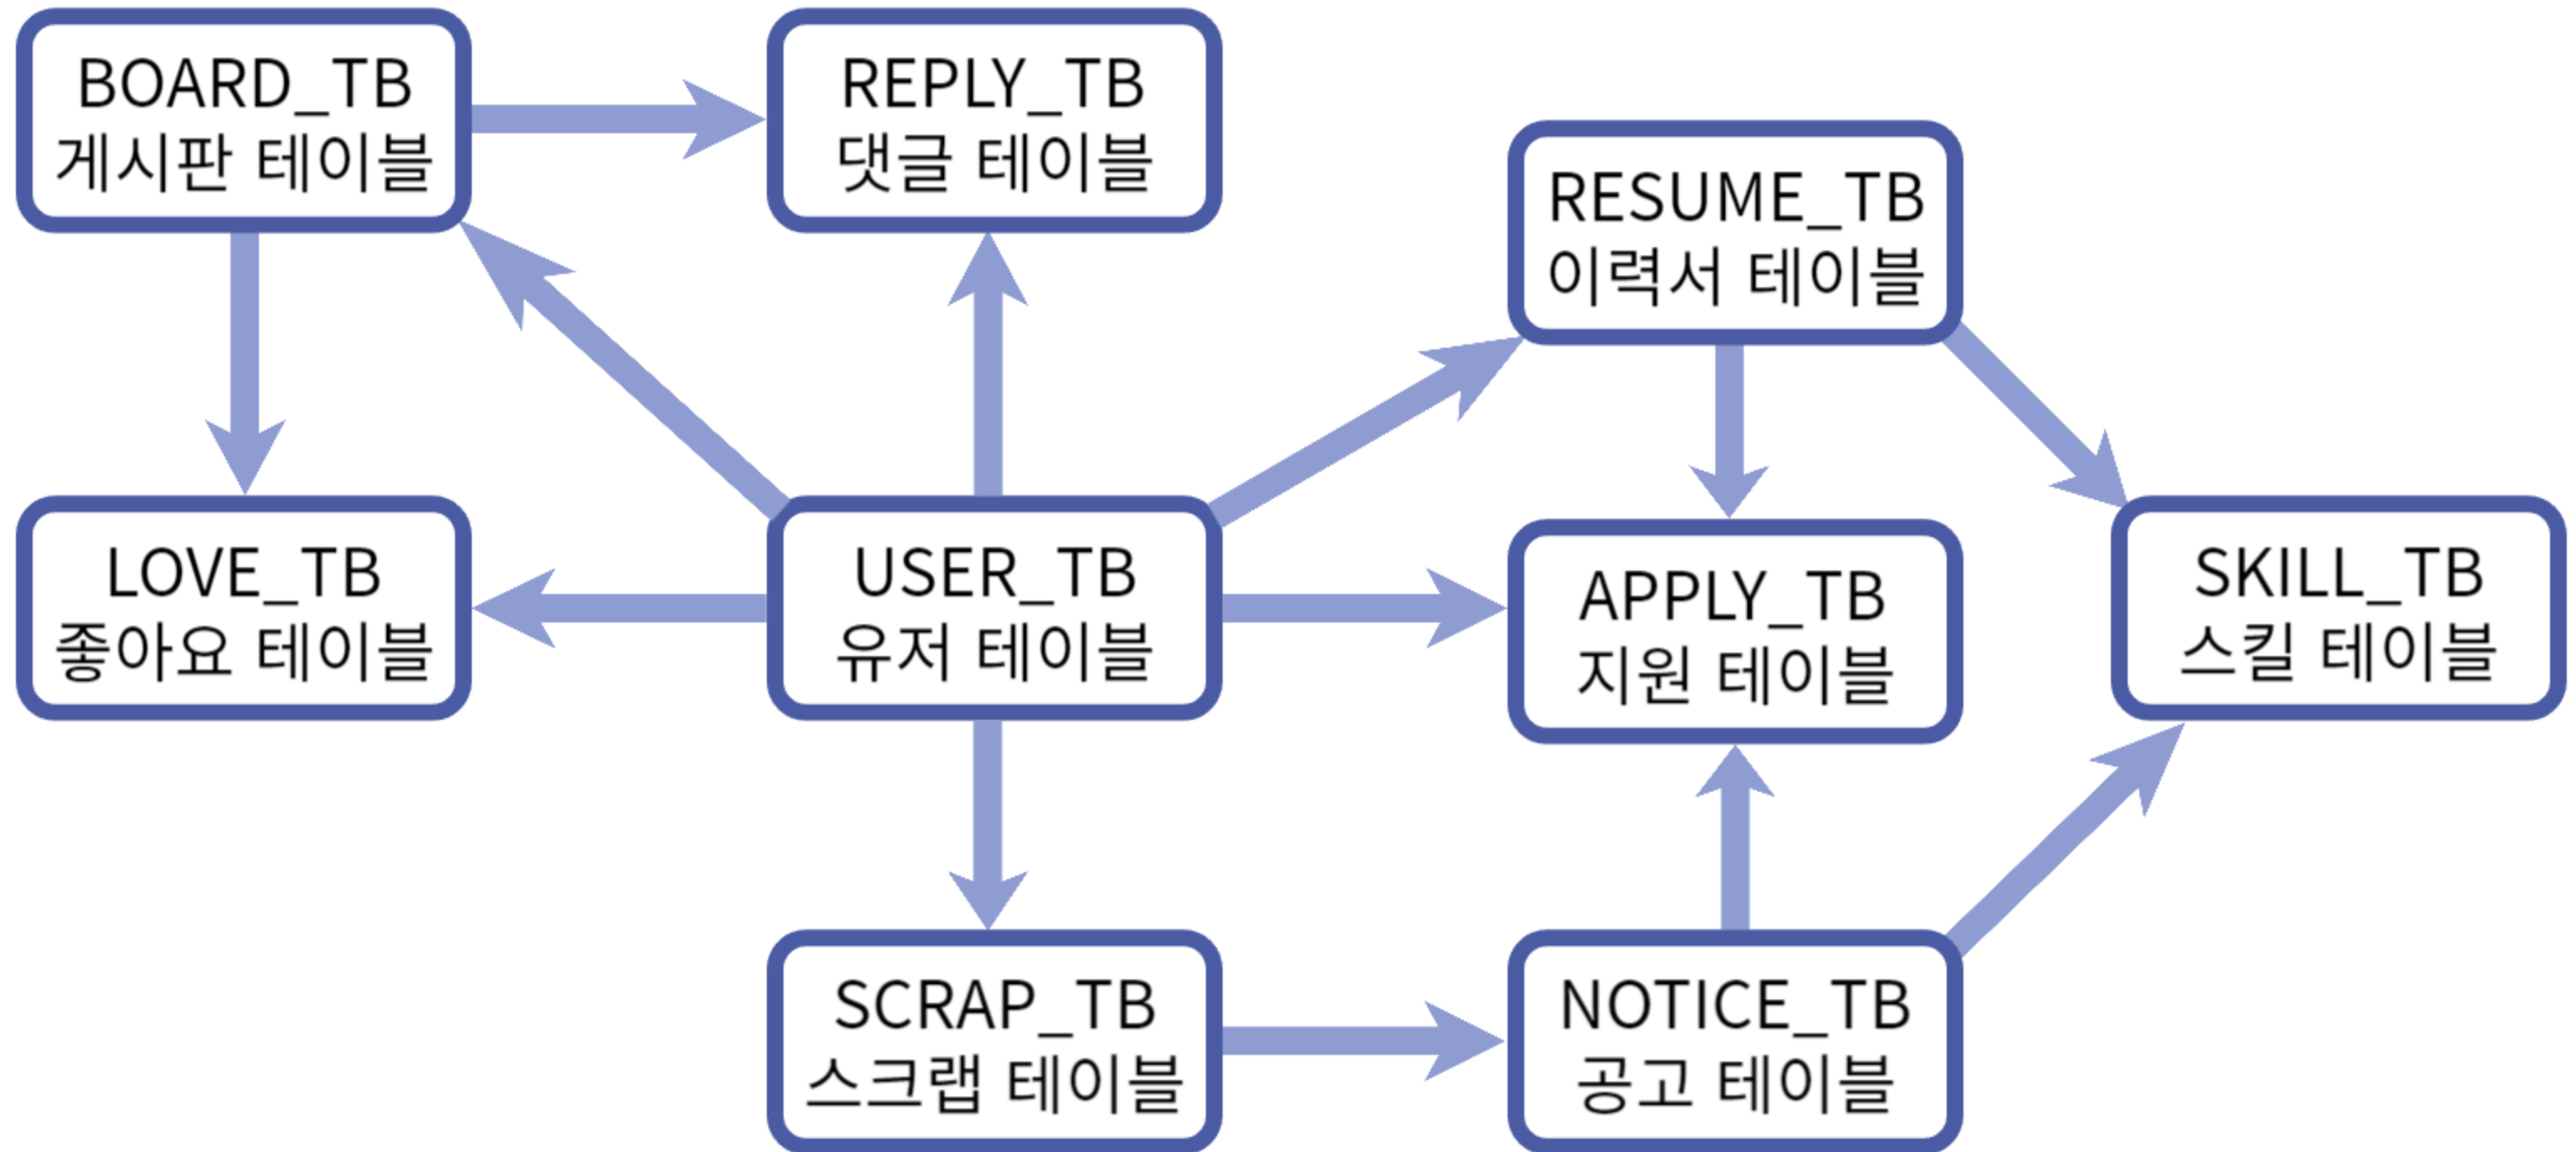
BOARD_TB
게시판 테이블

REPLY_TB
댓글 테이블

RESUME_TB
이력서 테이블

LOVE_TB
좋아요 테이블

USER_TB
유저 테이블

APPLY_TB
지원 테이블

SKILL_TB
스킬 테이블

SCRAP_TB
스크랩 테이블

NOTICE_TB
공고 테이블